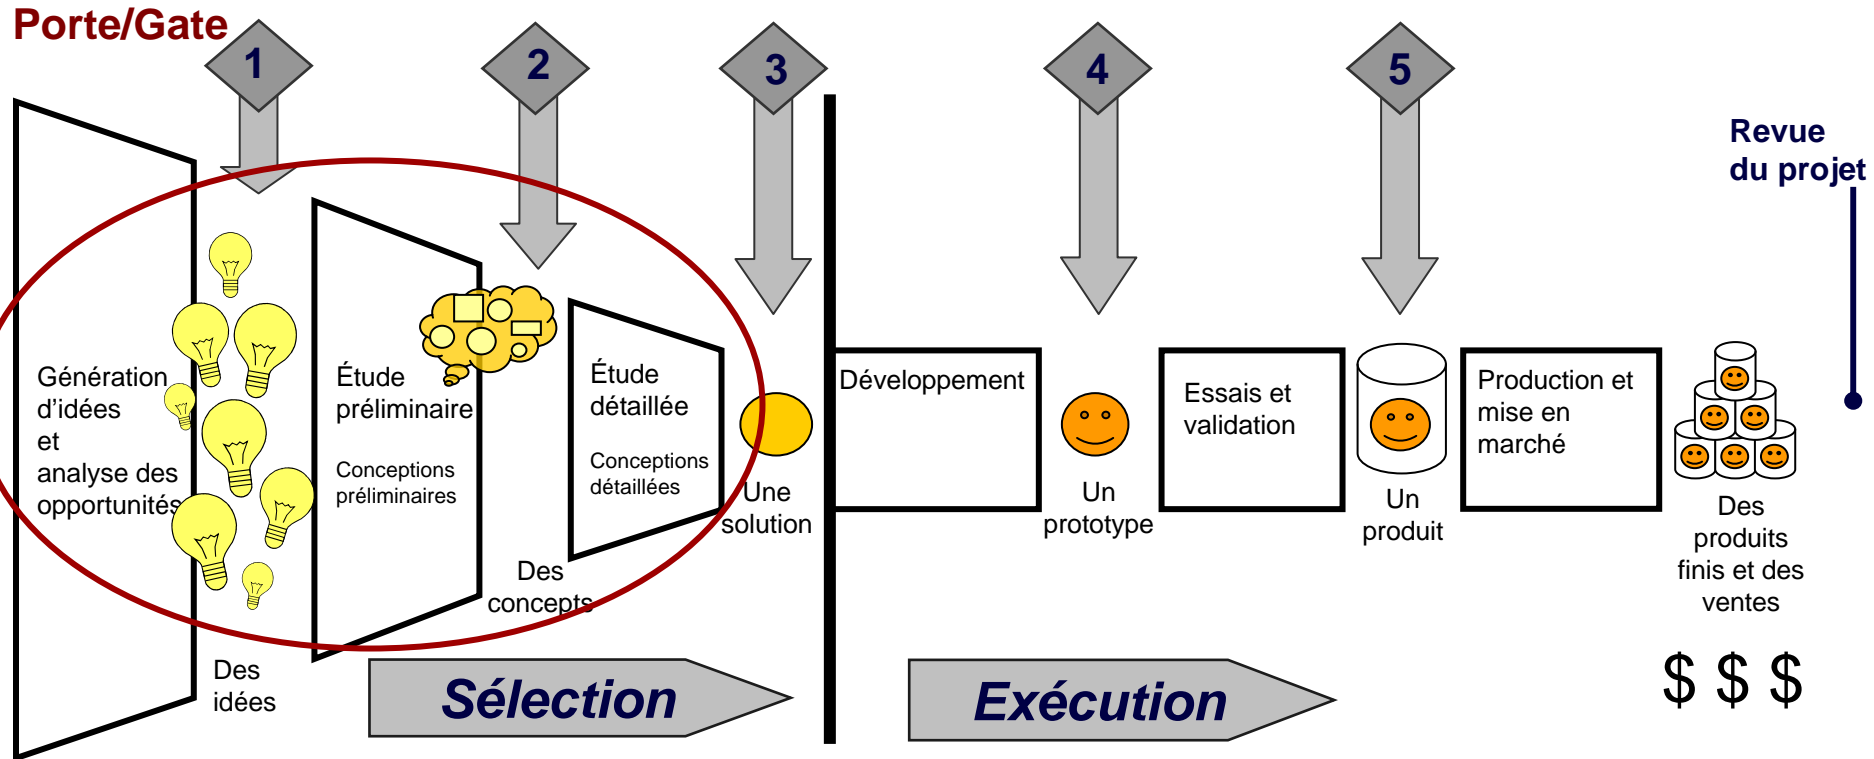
Porte/Gate

1

2

3

4

5

Revue du projet

Génération d'idées et analyse des opportunités

Des idées

Étude préliminaire

Conceptions préliminaires

Des concepts

Étude détaillée

Conceptions détaillées

Une solution

Développement

Un prototype

Essais et validation

Un produit

Production et mise en marché

Des produits finis et des ventes

$ $ $

Sélection

Exécution